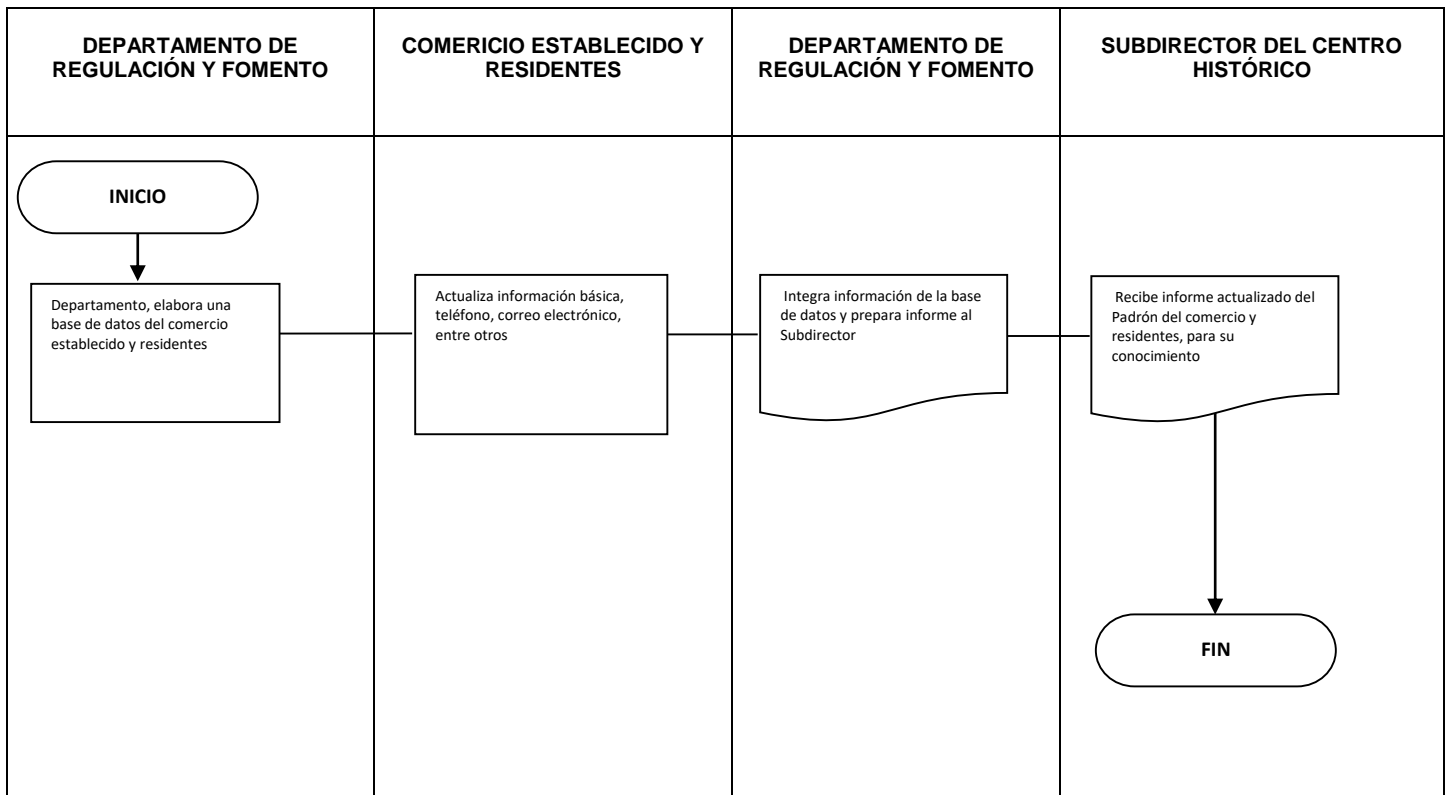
| DEPARTAMENTO DE REGULACIÓN Y FOMENTO | COMERCIO ESTABLECIDO Y RESIDENTES | DEPARTAMENTO DE REGULACIÓN Y FOMENTO | SUBDIRECTOR DEL CENTRO HISTÓRICO |
|---|---|---|---|

INICIO

Departamento, elabora una base de datos del comercio establecido y residentes

Actualiza información básica, teléfono, correo electrónico, entre otros

Integra información de la base de datos y prepara informe al Subdirector

Recibe informe actualizado del Padrón del comercio y residentes, para su conocimiento

FIN